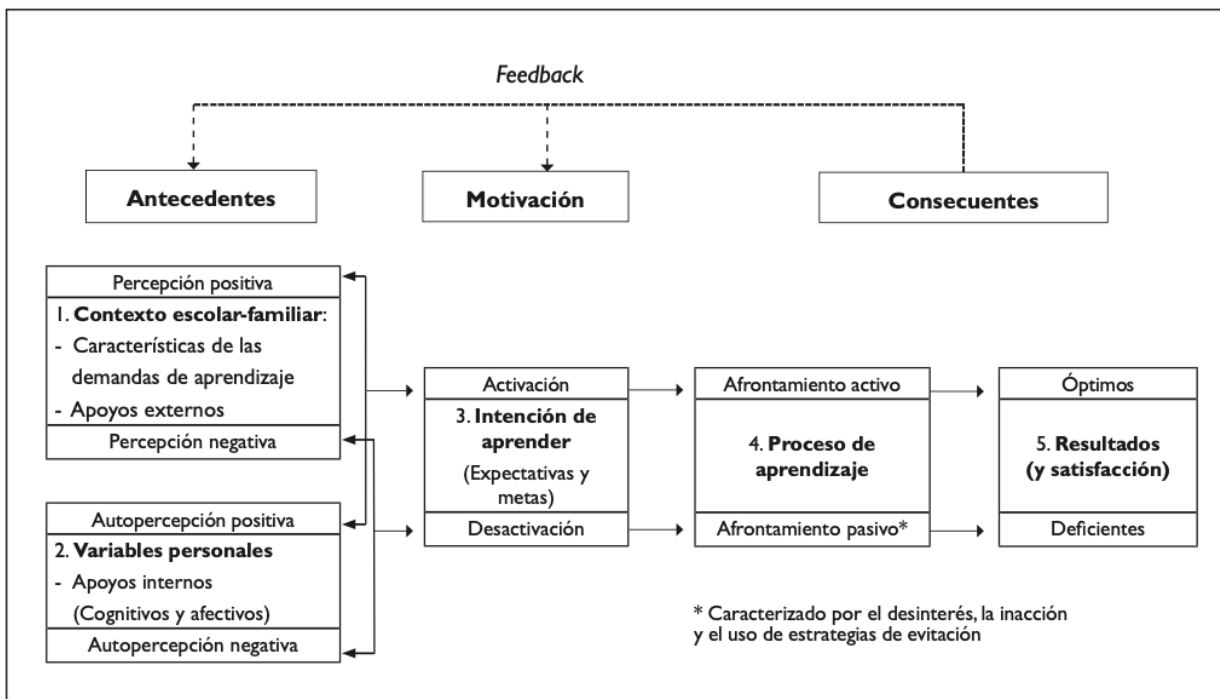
Feedback

Antecedentes

Motivación

Consecuentes

Percepción positiva

1. **Contexto escolar-familiar**:
- Características de las demandas de aprendizaje
- Apoyos externos

Percepción negativa

Autopercepción positiva

2. **Variables personales**
- Apoyos internos (Cognitivos y afectivos)

Autopercepción negativa

Activación

3. **Intención de aprender**
(Expectativas y metas)

Desactivación

Afrontamiento activo

4. **Proceso de aprendizaje**

Afrontamiento pasivo*

Óptimos

5. **Resultados (y satisfacción)**

Deficientes

* Caracterizado por el desinterés, la inacción y el uso de estrategias de evitación